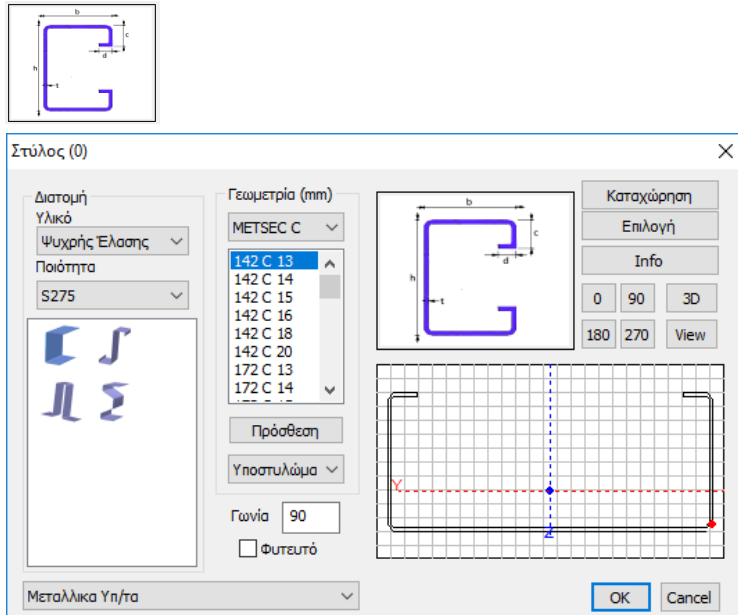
b
c
d
h
t

Στύλος (0)

Διατομή
Υλικό
Ψυχρής Έλασης
Ποιότητα
S275

Γεωμετρία (mm)
METSEC C
142 C 13
142 C 14
142 C 15
142 C 16
142 C 18
142 C 20
172 C 13
172 C 14
Πρόσθεση
Υποστυλώμα
Γωνία 90
Φυτευτό

b
c
d
h
t

Καταχώρηση
Επιλογή
Info
0
90
3D
180
270
View

Y

Μεταλλικα Υπ/τα
OK
Cancel